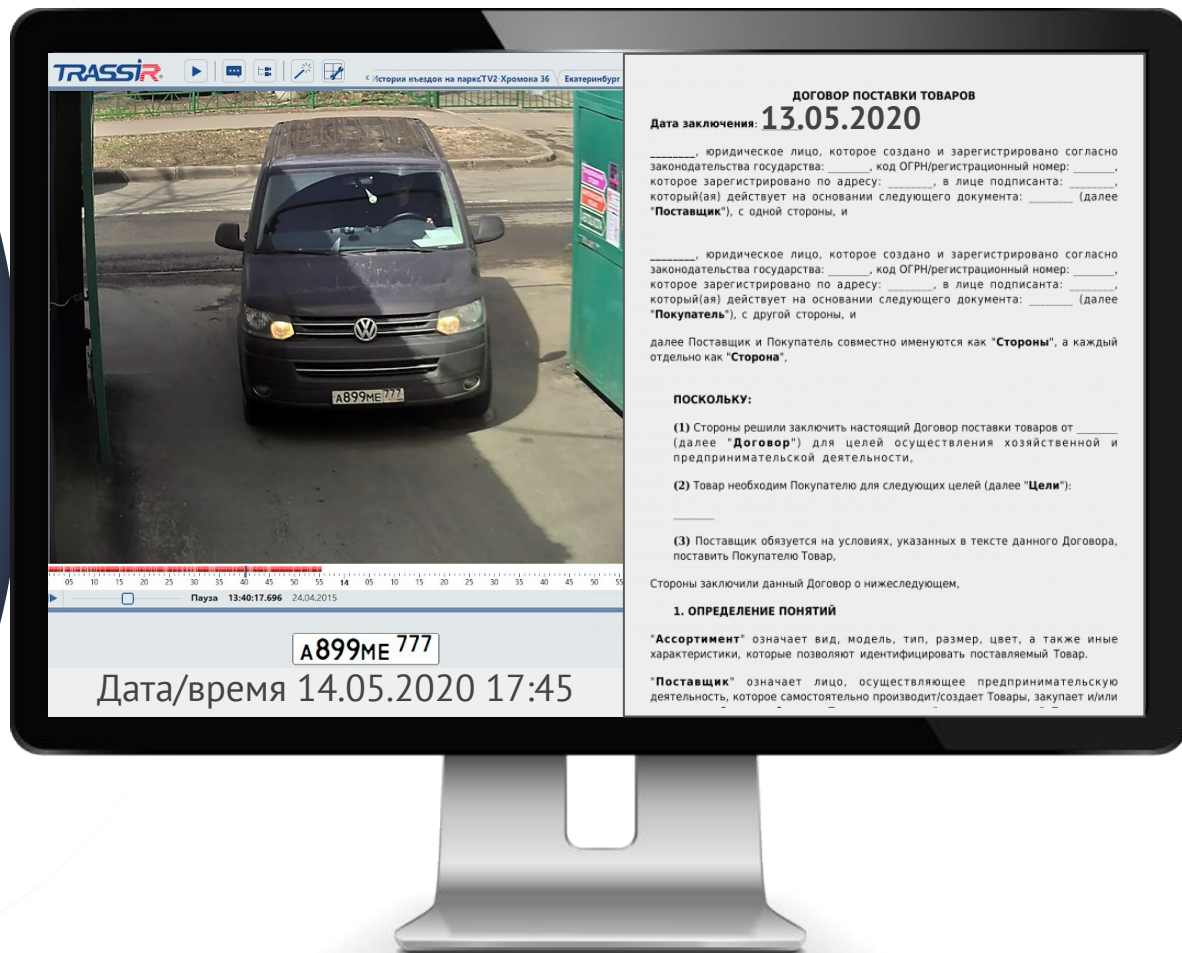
TRASSIR

История въездов на парксTV2 Хромона 36

Екатеринбург

А899МЕ 777

05 10 15 20 25 30 35 40 45 50 55 14 05 10 15 20 25 30 35 40 45 50 55

Пауза 13:40:17.696 24.04.2015

А899МЕ 777

Дата/время 14.05.2020 17:45

ДОГОВОР ПОСТАВКИ ТОВАРОВ

Дата заключения: 13.05.2020

_______, юридическое лицо, которое создано и зарегистрировано согласно законодательства государства: _______, код ОГРН/регистрационный номер: _______, которое зарегистрировано по адресу: _______, в лице подписанта: _______, который(ая) действует на основании следующего документа: _______ (далее "Поставщик"), с одной стороны, и

_______, юридическое лицо, которое создано и зарегистрировано согласно законодательства государства: _______, код ОГРН/регистрационный номер: _______, которое зарегистрировано по адресу: _______, в лице подписанта: _______, который(ая) действует на основании следующего документа: _______ (далее "Покупатель"), с другой стороны, и

далее Поставщик и Покупатель совместно именуются как "Стороны", а каждый отдельно как "Сторона",

ПОСКОЛЬКУ:

(1) Стороны решили заключить настоящий Договор поставки товаров от _______ (далее "Договор") для целей осуществления хозяйственной и предпринимательской деятельности,

(2) Товар необходим Покупателю для следующих целей (далее "Цели"):

_______

(3) Поставщик обязуется на условиях, указанных в тексте данного Договора, поставить Покупателю Товар,

Стороны заключили данный Договор о нижеследующем,

1. ОПРЕДЕЛЕНИЕ ПОНЯТИЙ

"Ассортимент" означает вид, модель, тип, размер, цвет, а также иные характеристики, которые позволяют идентифицировать поставляемый Товар.

"Поставщик" означает лицо, осуществляющее предпринимательскую деятельность, которое самостоятельно производит/создает Товары, закупает и/или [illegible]